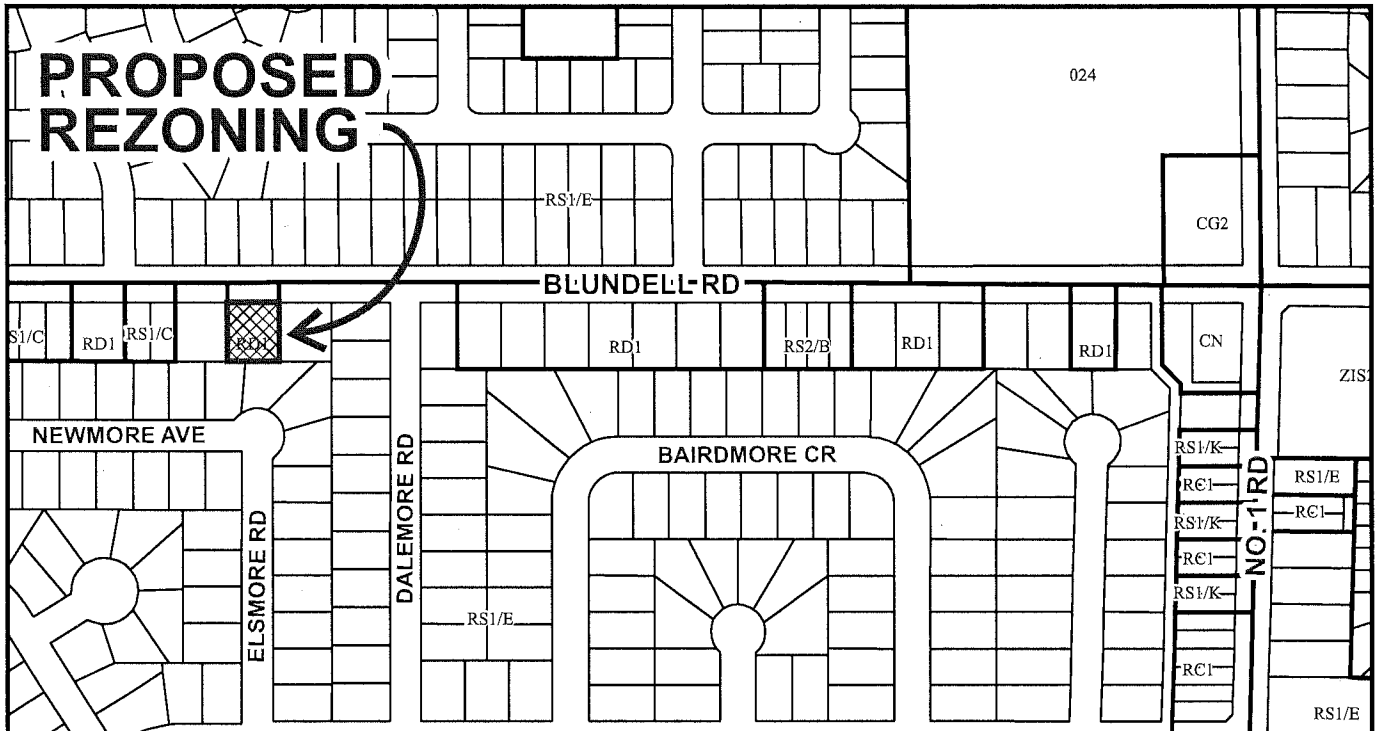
PROPOSED REZONING

024

RS1/E

CG2

BLUNDELL RD

S1/C

RD1

RS1/C

RD1

RD1

RS2/B

RD1

RD1

CN

ZIS

NEWMORE AVE

BAIRDMORE CR

RS1/K

RC1

RS1/K

RC1

RS1/K

RC1

NO. 1 RD

RS1/E

RC1

DALEMORE RD

ELSMORE RD

RS1/E

RS1/E